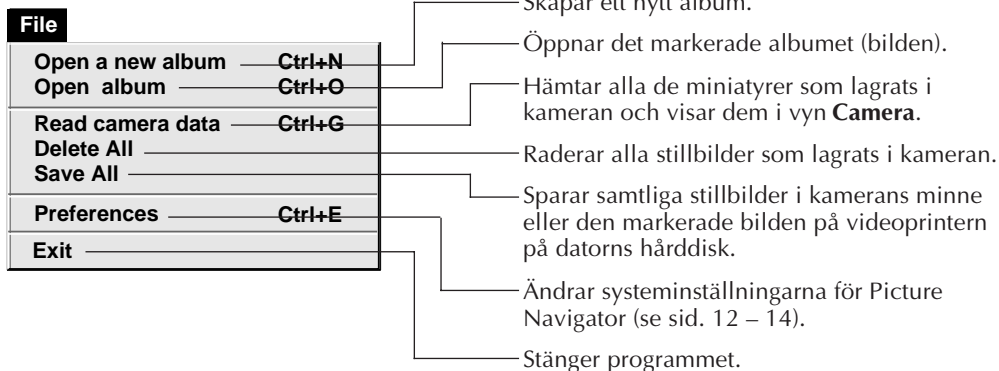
File

Open a new album Ctrl+N
Open album Ctrl+O
Read camera data Ctrl+G
Delete All
Save All
Preferences Ctrl+E
Exit

Skapar ett nytt album.

Öppnar det markerade albumet (bilden).

Hämtar alla de miniatyrer som lagrats i kameran och visar dem i vyn **Camera**.

Raderar alla stillbilder som lagrats i kameran.

Sparar samtliga stillbilder i kamerans minne eller den markerade bilden på videoprintern på datorns hårddisk.

Ändrar systeminställningarna för Picture Navigator (se sid. 12 – 14).

Stänger programmet.